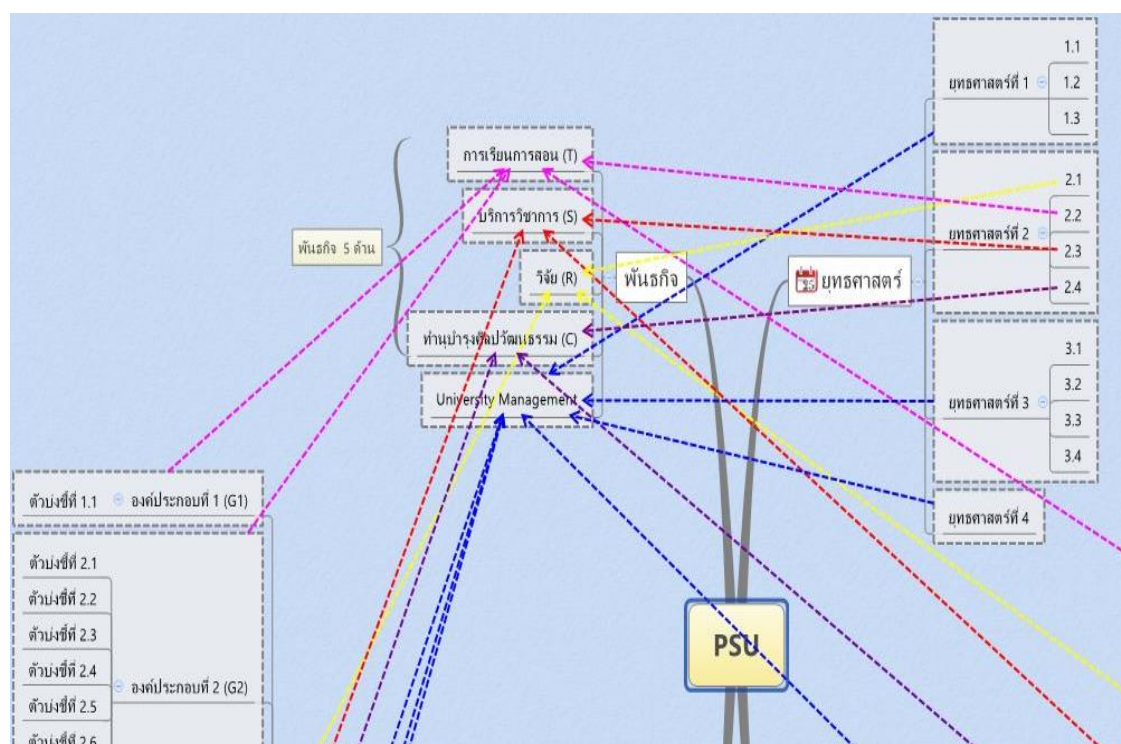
การเรียนการสอน (T)

บริการวิชาการ (S)

วิจัย (R)

ทำนุบำรุงศิลปวัฒนธรรม (C)

University Management

พันธกิจ 5 ด้าน

พันธกิจ

ยุทธศาสตร์

ยุทธศาสตร์ที่ 1

1.1

1.2

1.3

ยุทธศาสตร์ที่ 2

2.1

2.2

2.3

2.4

ยุทธศาสตร์ที่ 3

3.1

3.2

3.3

3.4

ยุทธศาสตร์ที่ 4

ตัวบ่งชี้ที่ 1.1

องค์ประกอบที่ 1 (G1)

ตัวบ่งชี้ที่ 2.1

ตัวบ่งชี้ที่ 2.2

ตัวบ่งชี้ที่ 2.3

ตัวบ่งชี้ที่ 2.4

ตัวบ่งชี้ที่ 2.5

ตัวบ่งชี้ที่ 2.6

องค์ประกอบที่ 2 (G2)

PSU